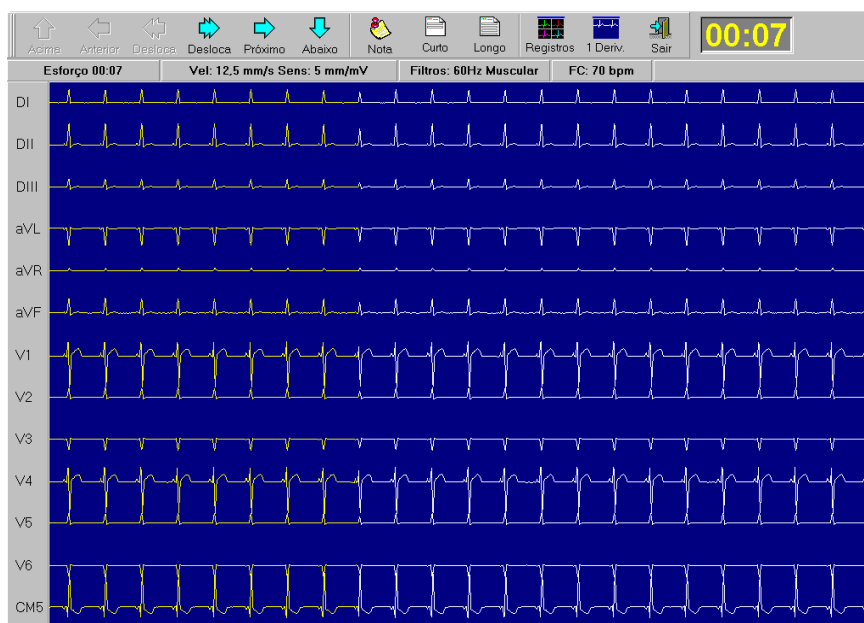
Acima Anterior Desloca Desloca Próximo Abaixo Nota Curto Longo Registros 1 Deriv. Sair 00:07

Esforço 00:07 | Vel: 12,5 mm/s Sens: 5 mm/mV | Filtros: 60Hz Muscular | FC: 70 bpm

DI
DII
DIII
aVL
aVR
aVF
V1
V2
V3
V4
V5
V6
CM5